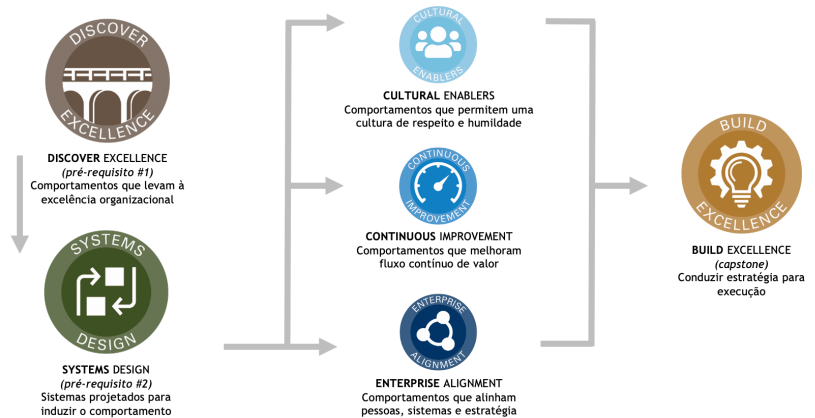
DISCOVER EXCELLENCE

DISCOVER EXCELLENCE
(pré-requisito #1)
Comportamentos que levam à excelência organizacional

SYSTEMS DESIGN

SYSTEMS DESIGN
(pré-requisito #2)
Sistemas projetados para induzir o comportamento

CULTURAL ENABLERS

CULTURAL ENABLERS
Comportamentos que permitem uma cultura de respeito e humildade

CONTINUOUS IMPROVEMENT

CONTINUOUS IMPROVEMENT
Comportamentos que melhoram fluxo contínuo de valor

ENTERPRISE ALIGNMENT

ENTERPRISE ALIGNMENT
Comportamentos que alinham pessoas, sistemas e estratégia

BUILD EXCELLENCE

BUILD EXCELLENCE
(capstone)
Conduzir estratégia para execução